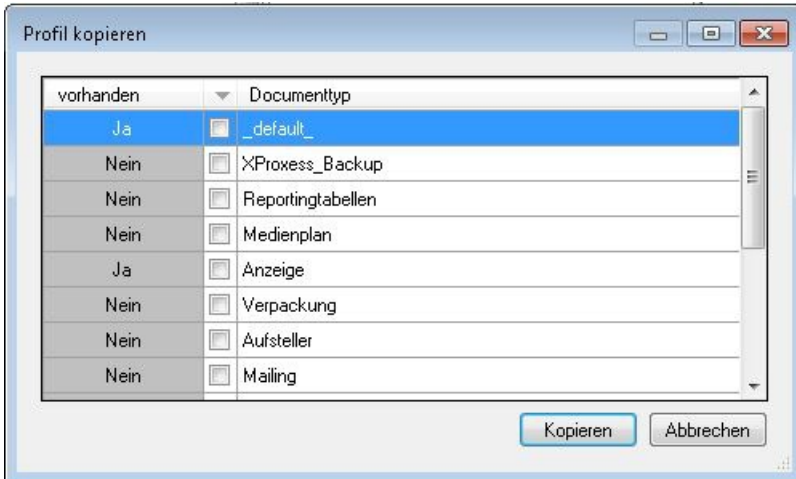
Profil kopieren

| vorhanden | | Documenttyp |
|---|---|---|
| Ja | | _default_ |
| Nein | | XProxess_Backup |
| Nein | | Reportingtabellen |
| Nein | | Medienplan |
| Ja | | Anzeige |
| Nein | | Verpackung |
| Nein | | Aufsteller |
| Nein | | Mailing |

Kopieren Abbrechen